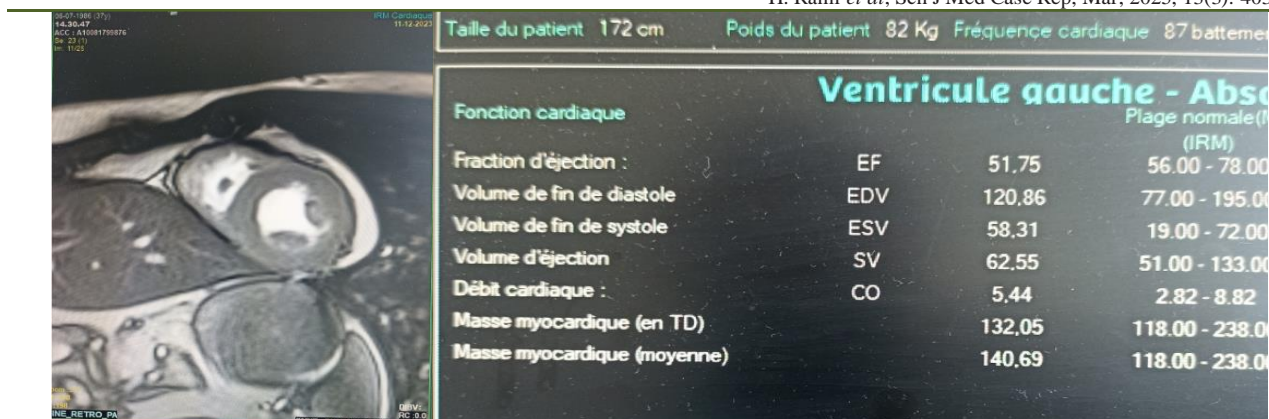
H. Rami et al, Sch J Med Case Rep, Mar, 2025; 13(3): 405

05-07-1986 (37y)
14.30.47
ACC : A10081790876
Se: 23 (1)
Im: 11/25

IRM Cardiaque
11-12-2023

INE_RETRO_PA

Taille du patient 172 cm Poids du patient 82 Kg Fréquence cardiaque 87 batteme

Ventricule gauche - Abs

| Fonction cardiaque | | | Plage normale(I (IRM) |
|---|---|---|---|
| Fraction d'éjection : | EF | 51,75 | 56.00 - 78.00 |
| Volume de fin de diastole | EDV | 120,86 | 77.00 - 195.00 |
| Volume de fin de systole | ESV | 58,31 | 19.00 - 72.00 |
| Volume d'éjection | SV | 62,55 | 51.00 - 133.00 |
| Débit cardiaque : | CO | 5,44 | 2.82 - 8.82 |
| Masse myocardique (en TD) | | 132,05 | 118.00 - 238.0 |
| Masse myocardique (moyenne) | | 140,69 | 118.00 - 238.0 |